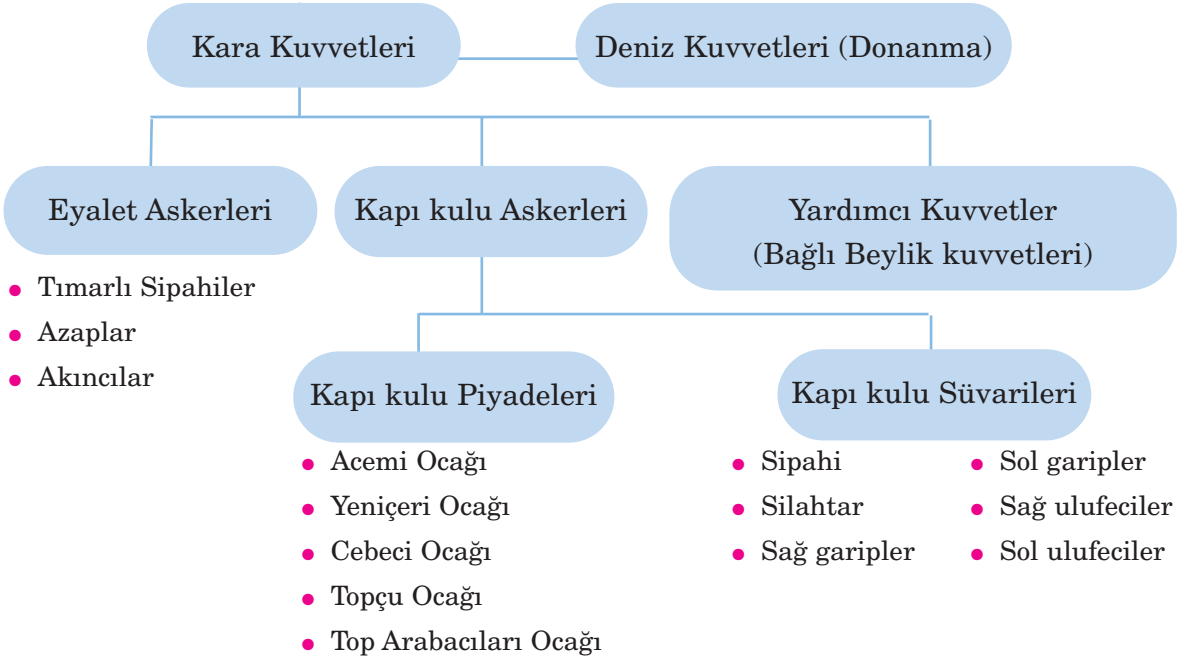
Kara Kuvvetleri

Deniz Kuvvetleri (Donanma)

Eyalet Askerleri

- Tımarlı Sipahiler
- Azaplar
- Akıncılar

Kapı kulu Askerleri

Yardımcı Kuvvetler (Bağlı Beylik kuvvetleri)

Kapı kulu Piyadeleri

- Acemi Ocağı
- Yeniçeri Ocağı
- Cebeci Ocağı
- Topçu Ocağı
- Top Arabacıları Ocağı

Kapı kulu Süvarileri

- Sipahi
- Silahtar
- Sağ garipler
- Sol garipler
- Sağ ulufeciler
- Sol ulufeciler